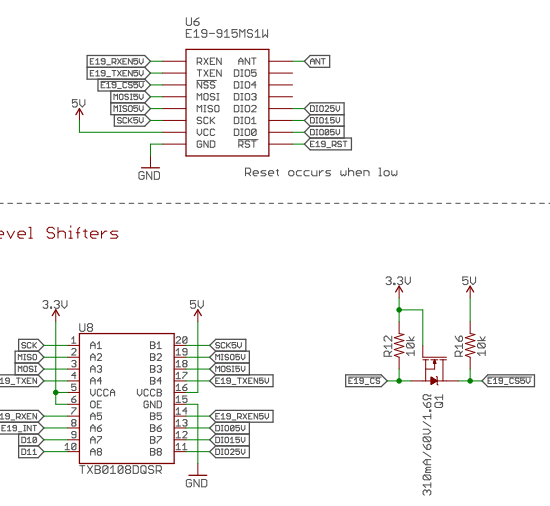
U6
E19-915MS1W

E19_RXEN5V
E19_TXEN5V
E19_CS5V
MOSI5V
MISO5V
SCK5V
5V
GND

RXEN
TXEN
$\overline{NSS}$
MOSI
MISO
SCK
VCC
GND

ANT
DIO5
DIO4
DIO3
DIO2
DIO1
DIO0
$\overline{RST}$

ANT
DIO25V
DIO15V
DIO05V
E19_RST

Reset occurs when low

evel Shifters

3.3V
5V
U8
SCK
MISO
MOSI
E19_TXEN
E19_RXEN
E19_INT
D10
D11

1 A1
2 A2
3 A3
4 A4
5 VCCA
6 OE
7 A5
8 A6
9 A7
10 A8

B1 20
B2 19
B3 18
B4 17
VCCB 16
GND 15
B5 14
B6 13
B7 12
B8 11

SCK5V
MISO5V
MOSI5V
E19_TXEN5V
E19_RXEN5V
DIO05V
DIO15V
DIO25V

TXB0108DQSR
GND

3.3V
5V
R12
10k
R16
10k
E19_CS
E19_CS5V
Q1
310mA/60V/1.6Ω